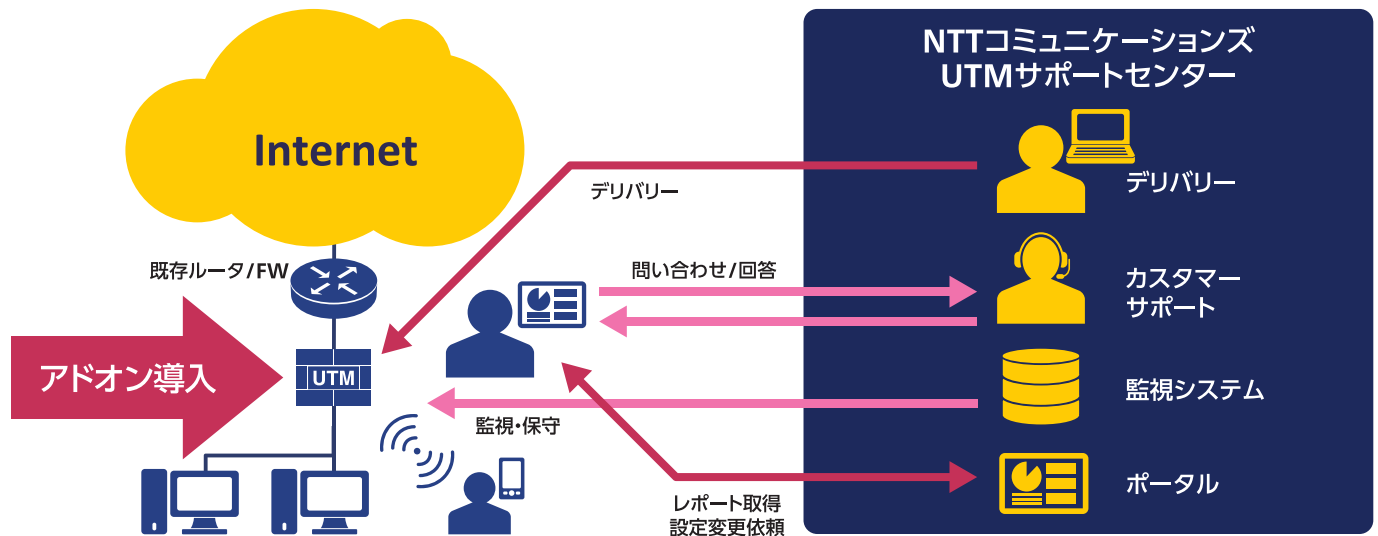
Internet

既存ルータ/FW

アドオン導入

UTM

デリバリー

問い合わせ/回答

監視・保守

レポート取得
設定変更依頼

NTTコミュニケーションズ
UTMサポートセンター

デリバリー

カスタマー
サポート

監視システム

ポータル